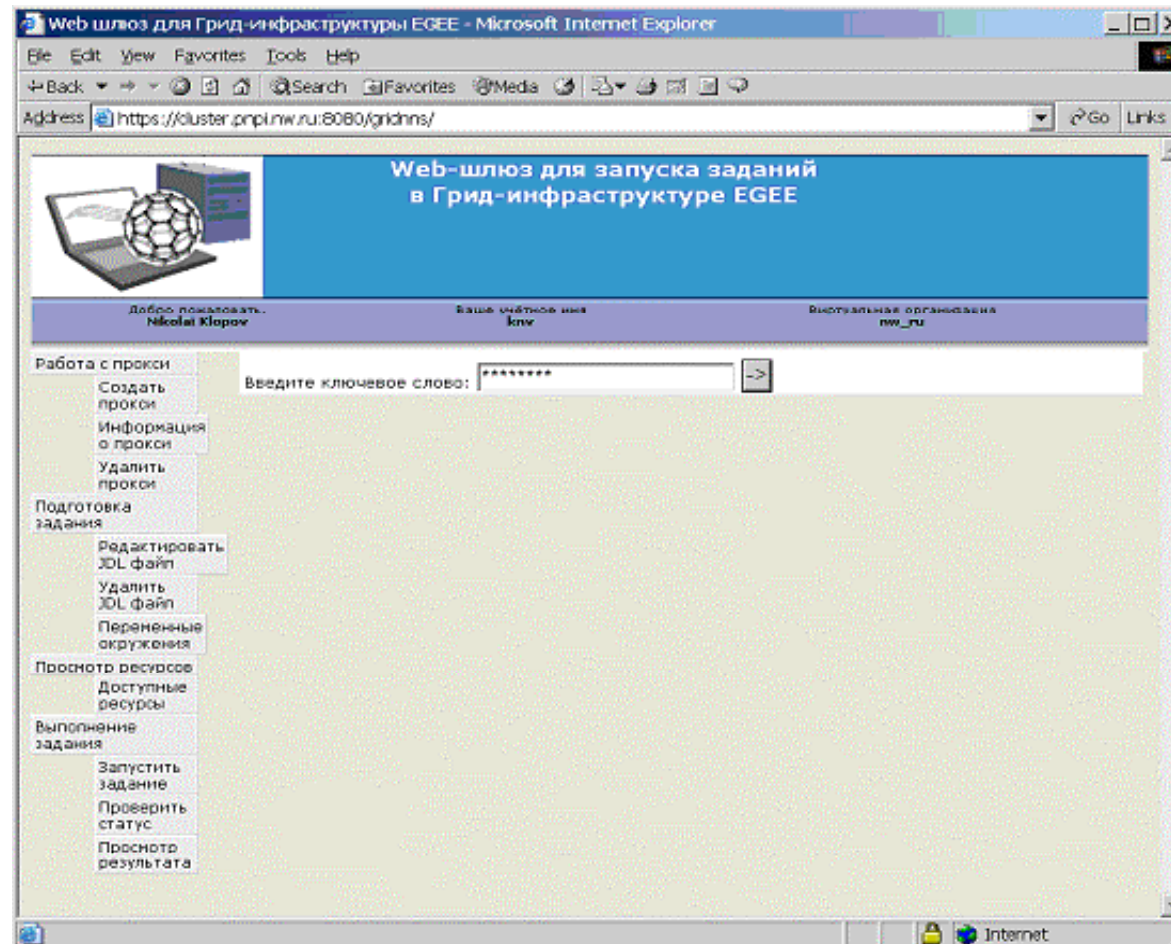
Web шлюз для Грид-инфраструктуры EGEE - Microsoft Internet Explorer

File Edit View Favorites Tools Help

Back Search Favorites Media

Address https://cluster.pnpi.nw.ru:8080/gridnns/

Go Links

Web-шлюз для запуска заданий
в Грид-инфраструктуре EGEE

Добро пожаловать,
Nikolai Klopov

Ваше учётное имя
knv

Виртуальная организация
nw_ru

Работа с прокси
Создать прокси
Информация о прокси
Удалить прокси
Подготовка задания
Редактировать JDL файл
Удалить JDL файл
Переменные окружения
Просмотр ресурсов
Доступные ресурсы
Выполнение задания
Запустить задание
Проверить статус
Просмотр результата

Введите ключевое слово: ********* ->

Internet